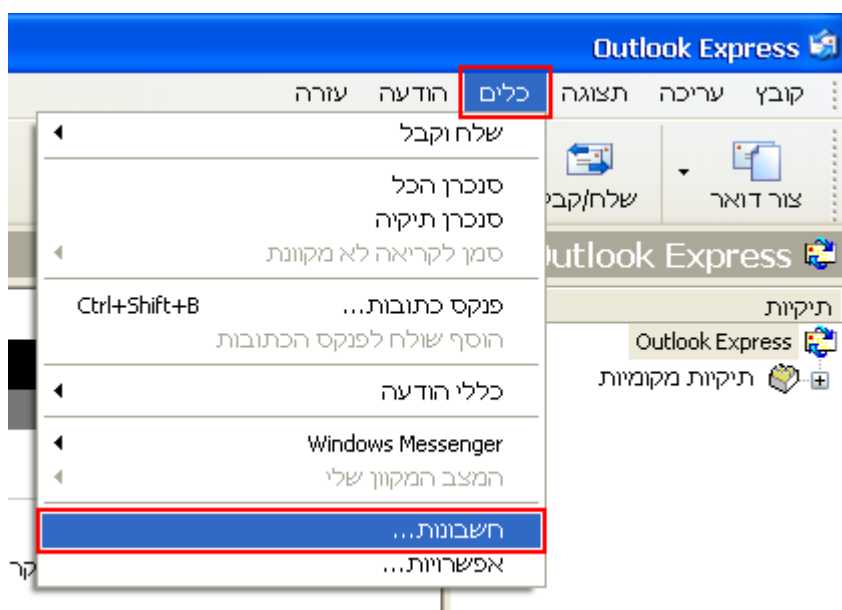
Outlook Express

קובץ עריכה תצוגה כלים הודעה עזרה

צור דואר
שלח/קבל

Outlook Express

תיקיות
Outlook Express
תיקיות מקומיות

שלח וקבל
סנכרן הכל
סנכרן תיקיה
סמן לקריאה לא מקוונת
פנקס כתובות... Ctrl+Shift+B
הוסף שולח לפנקס הכתובות
כללי הודעה
Windows Messenger
המצב המקוון שלי
חשבונות...
אפשרויות...

קר